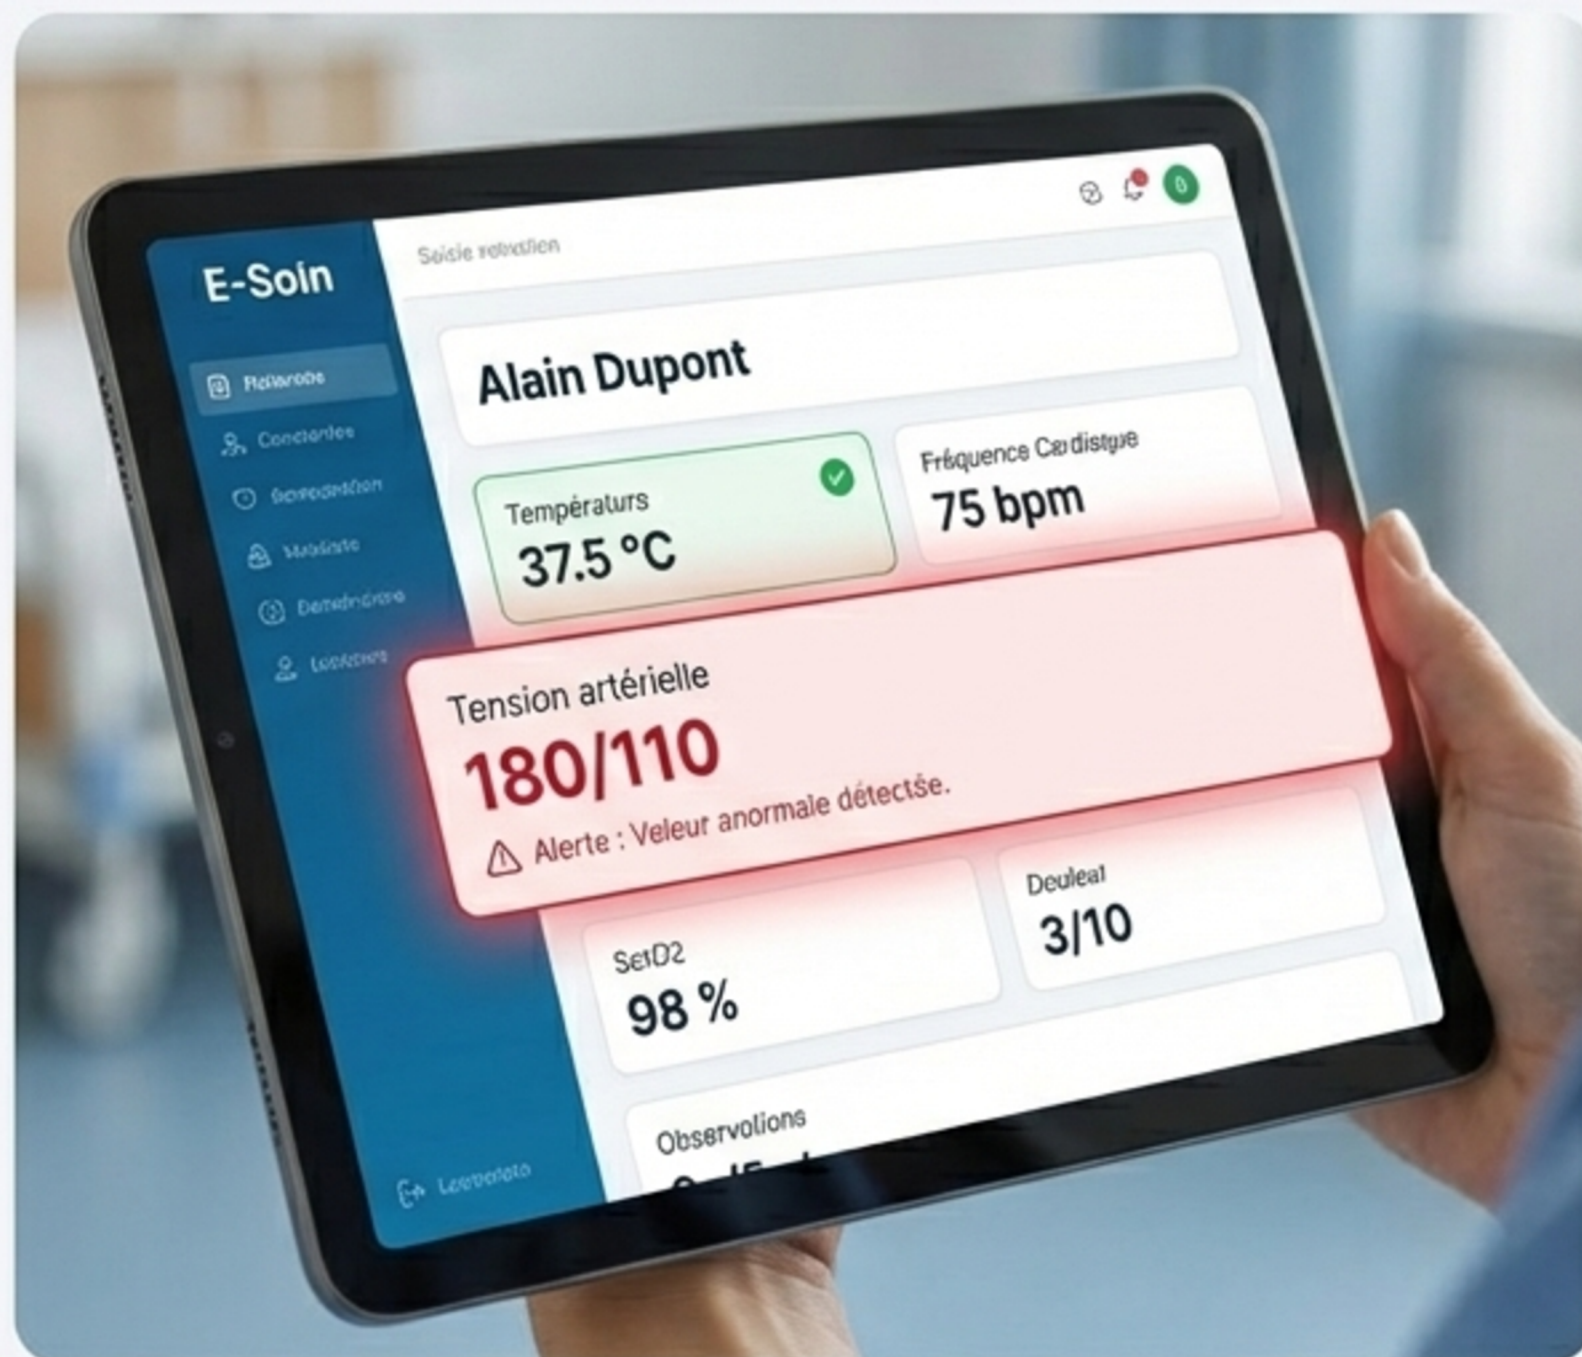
E-Soin

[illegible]
Concierdes
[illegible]
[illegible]
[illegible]
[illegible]
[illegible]

Soisie relevation

Alain Dupont

Températurs
37.5 °C

Fréquence Cardisque
75 bpm

Tension artérielle
180/110
⚠ Alerte : Veleur anormale détectse.

SatO2
98 %

Douleat
3/10

Observolions
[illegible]